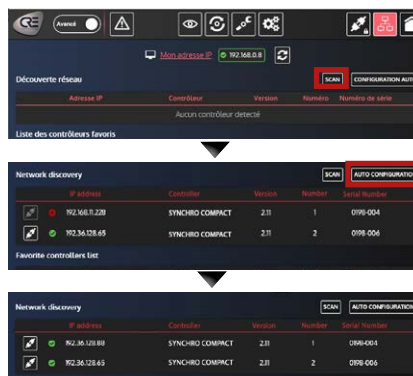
CE Avancé

Mon adresse IP 192.168.0.8

Découverte réseau

SCAN CONFIGURATION AUTO

| Adresse IP | Contrôleur | Version | Numéro | Numéro de série |
|---|---|---|---|---|
| | Aucun contrôleur detecté | | | |

Liste des contrôleurs favoris

Network discovery

SCAN AUTO CONFIGURATIO

| | IP address | Controller | Version | Number | Serial Number |
|---|---|---|---|---|---|
| | 192.168.1.228 | SYNCHRO COMPACT | 2.11 | 1 | 0198-004 |
| | 192.36.128.65 | SYNCHRO COMPACT | 2.11 | 2 | 0198-006 |

Favorite controllers list

Network discovery

SCAN AUTO CONFIGURATION

| | IP address | Controller | Version | Number | Serial Number |
|---|---|---|---|---|---|
| | 192.36.128.88 | SYNCHRO COMPACT | 2.11 | 1 | 0198-004 |
| | 192.36.128.65 | SYNCHRO COMPACT | 2.11 | 2 | 0198-006 |